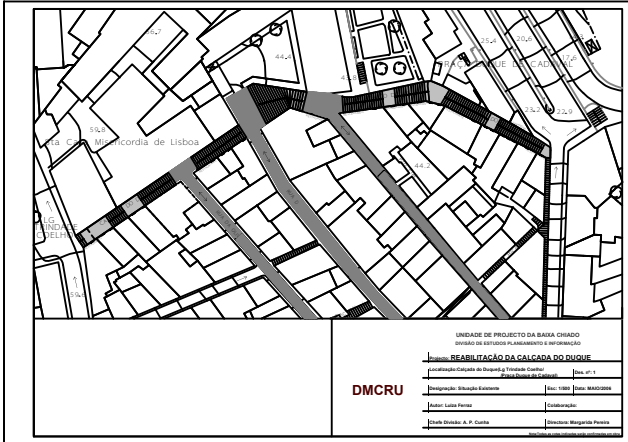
46.7
44.6
25.4
20.6
PRAÇA DUQUE DE CADAVAL
23.2
22.9
59.8
Santa Casa Misericórdia de Lisboa
44.2
LG TRINDADE COELHO
59.6

UNIDADE DE PROJECTO DA BAIXA CHIADO
DIVISÃO DE ESTUDOS PLANEAMENTO E INFORMAÇÃO

Projecto: REABILITAÇÃO DA CALÇADA DO DUQUE

Localização: Calçada do Duque/Lg Trindade Coelho/ Praça Duque de Cadaval | Des. nº: 1

DMCRU

Designação: Situação Existente | Esc: 1/500 | Data: MAIO/2006

Autor: Luiza Ferraz | Colaboração:

Chefe Divisão: A. P. Cunha | Directora: Margarida Pereira

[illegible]